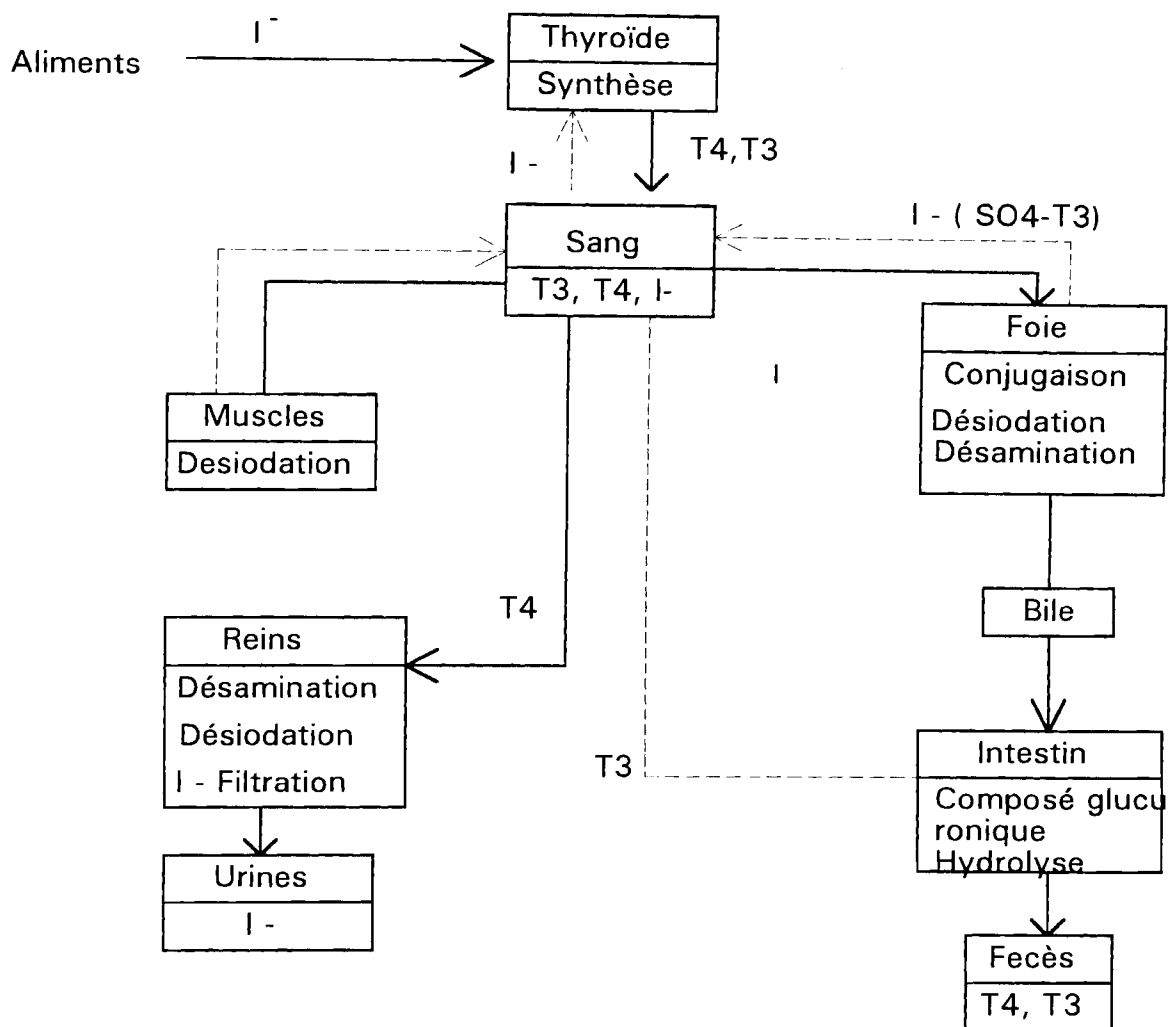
Aliments

$I^-$

Thyroïde

Synthèse

I -

T4,T3

Sang

T3, T4, I-

I - ( SO4-T3)

Foie

Conjugaison

Désiodation

Désamination

I

Muscles

Desiodation

T4

Reins

Désamination

Désiodation

I - Filtration

Bile

T3

Intestin

Composé glucu ronique

Hydrolyse

Urines

I -

Fecès

T4, T3